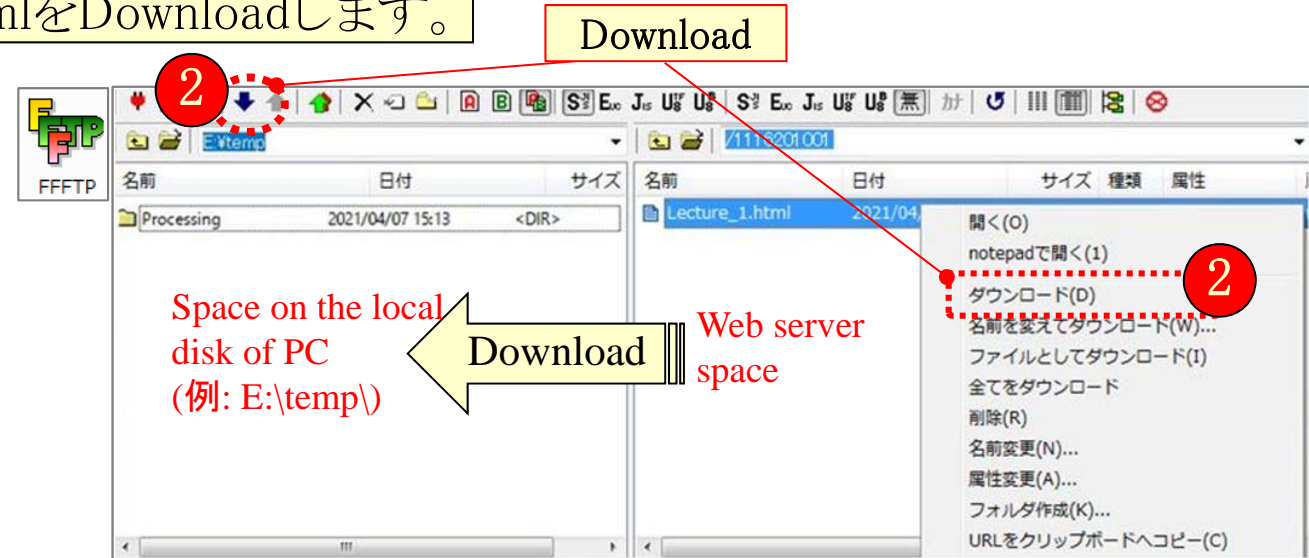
mlをDownloadします。

Download

2

FFFTP

E:¥temp

/1116201001

名前 日付 サイズ

名前 日付 サイズ 種類 属性

Processing 2021/04/07 15:13 <DIR>

Lecture_1.html 2021/04/

開く(O)
notepadで開く(1)
ダウンロード(D)
名前を変えてダウンロード(W)...
ファイルとしてダウンロード(I)
全てをダウンロード
削除(R)
名前変更(N)...
属性変更(A)...
フォルダ作成(K)...
URLをクリップボードへコピー(C)

2

Space on the local disk of PC (例: E:\temp\)

Download

Web server space